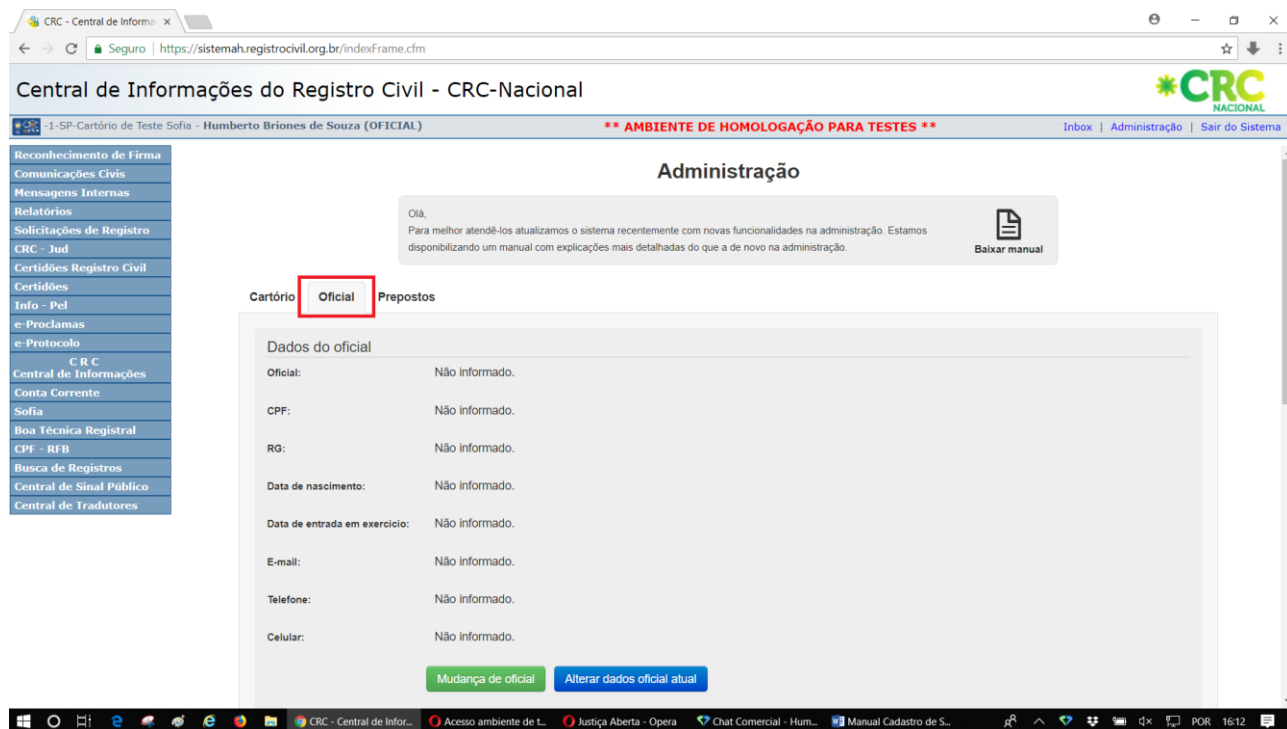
CRC - Central de Informa ×

Seguro | https://sistemah.registrocivil.org.br/indexFrame.cfm

Central de Informações do Registro Civil - CRC-Nacional

CRC NACIONAL

-1-SP-Cartório de Teste Sofia - Humberto Briones de Souza (OFICIAL)

** AMBIENTE DE HOMOLOGAÇÃO PARA TESTES **

Inbox | Administração | Sair do Sistema

Reconhecimento de Firma
Comunicações Civis
Mensagens Internas
Relatórios
Solicitações de Registro
CRC - Jud
Certidões Registro Civil
Certidões
Info - Pel
e-Proclamas
e-Protocolo
C R C Central de Informações
Conta Corrente
Sofia
Boa Técnica Registral
CPF - RFB
Busca de Registros
Central de Sinal Público
Central de Tradutores

Administração

Olá,
Para melhor atendê-los atualizamos o sistema recentemente com novas funcionalidades na administração. Estamos disponibilizando um manual com explicações mais detalhadas do que a de novo na administração.

Baixar manual

Cartório | Oficial | Prepostos

Dados do oficial

| Oficial: | Não informado. |
|---|---|
| CPF: | Não informado. |
| RG: | Não informado. |
| Data de nascimento: | Não informado. |
| Data de entrada em exercicio: | Não informado. |
| E-mail: | Não informado. |
| Telefone: | Não informado. |
| Celular: | Não informado. |

Mudança de oficial | Alterar dados oficial atual

CRC - Central de Infor... | Acesso ambiente de t... | Justiça Aberta - Opera | Chat Comercial - Hum... | Manual Cadastro de S... | POR 16:12